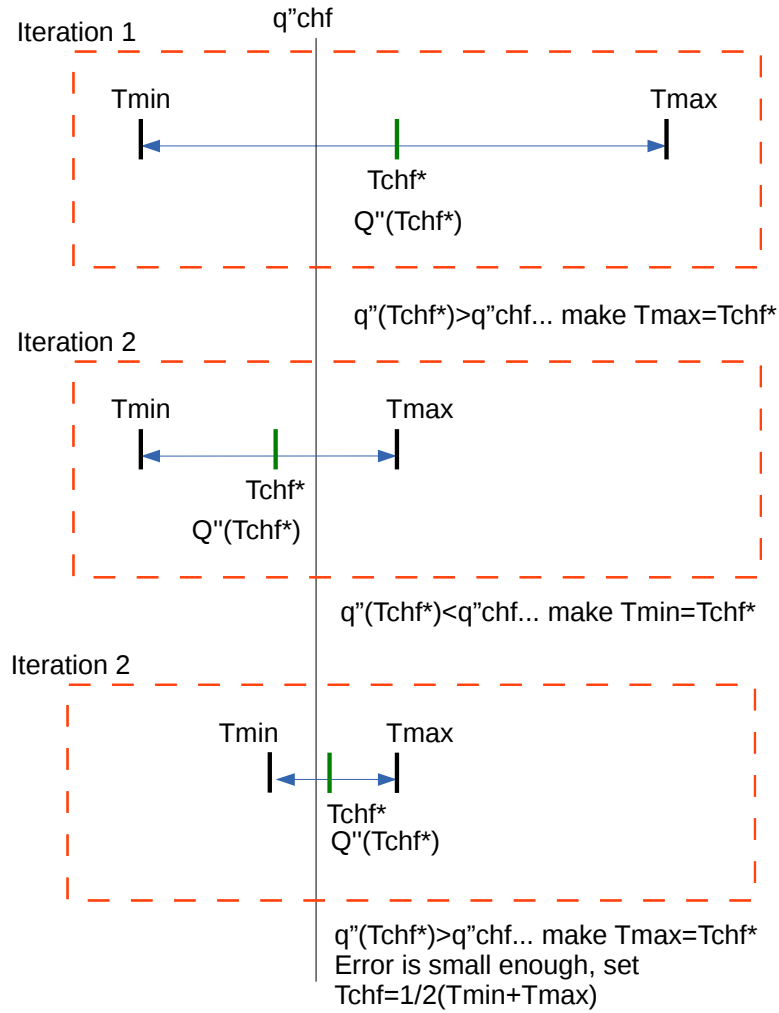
q”chf

Iteration 1

Tmin

Tmax

Tchf*

Q"(Tchf*)

q”(Tchf*)>q”chf... make Tmax=Tchf*

Iteration 2

Tmin

Tmax

Tchf*

Q"(Tchf*)

q”(Tchf*)<q”chf... make Tmin=Tchf*

Iteration 2

Tmin

Tmax

Tchf*

Q"(Tchf*)

q”(Tchf*)>q”chf... make Tmax=Tchf*
Error is small enough, set
Tchf=1/2(Tmin+Tmax)